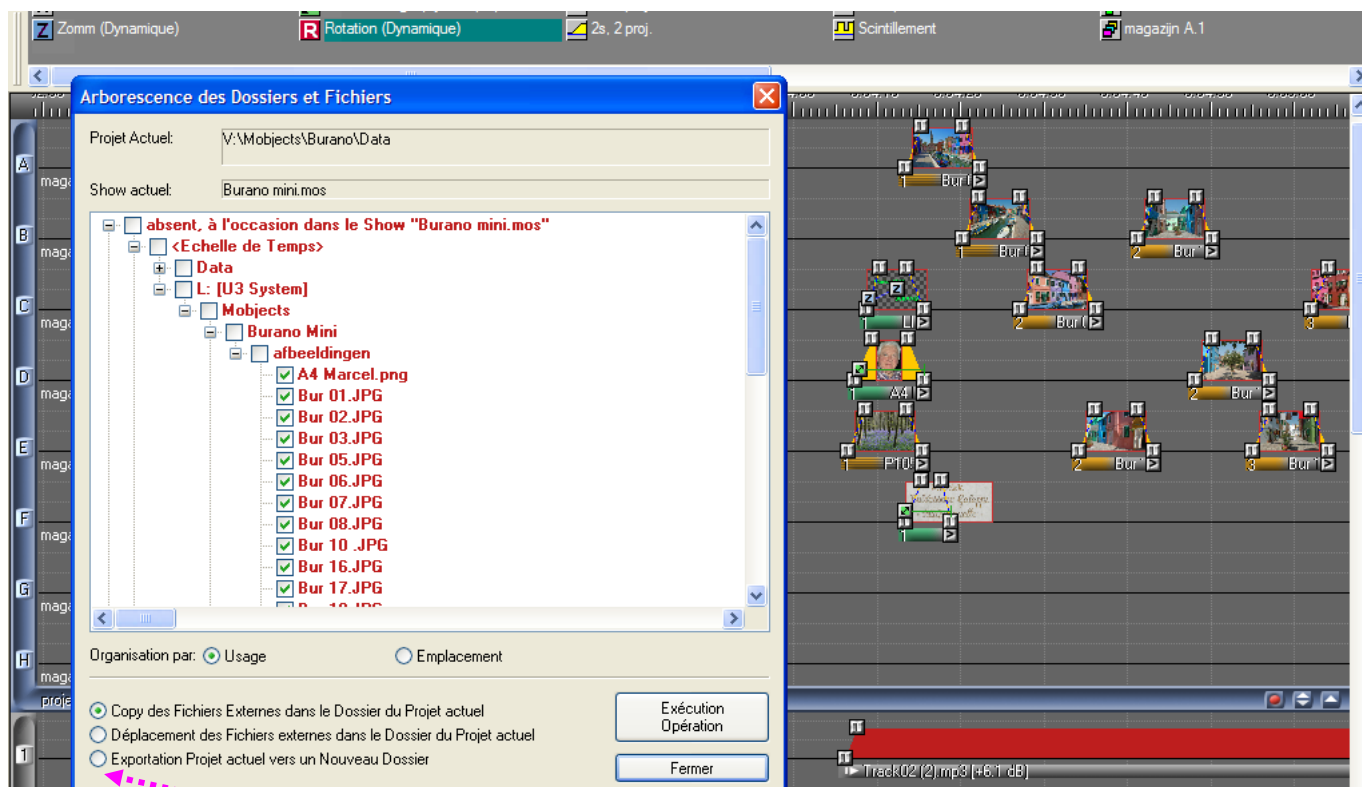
Z Zomm (Dynamique)
R Rotation (Dynamique)
2s, 2 proj.
Scintillement
magazijn A.1

Arborescence des Dossiers et Fichiers

Projet Actuel: V:\Mobjects\Burano\Data

Show actuel: Burano mini.mos

absent, à l'occasion dans le Show "Burano mini.mos"
<Echelle de Temps>
Data
L: [U3 System]
Mobjects
Burano Mini
afbeeldingen
A4 Marcel.png
Bur 01.JPG
Bur 02.JPG
Bur 03.JPG
Bur 05.JPG
Bur 06.JPG
Bur 07.JPG
Bur 08.JPG
Bur 10 .JPG
Bur 16.JPG
Bur 17.JPG
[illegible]

Organisation par: Usage
Emplacement

Copy des Fichiers Externes dans le Dossier du Projet actuel
Déplacement des Fichiers externes dans le Dossier du Projet actuel
Exportation Projet actuel vers un Nouveau Dossier

Exécution Opération

Fermer

A
B
C
D
E
F
G
H
1

maga
maga
maga
maga
maga
maga
maga
maga
proje

Bur
Bur
Bur
Bur
Bur
Bur
Bur
A4
P10
1
2
3

Track02 (2).mp3 [+6.1 dB]